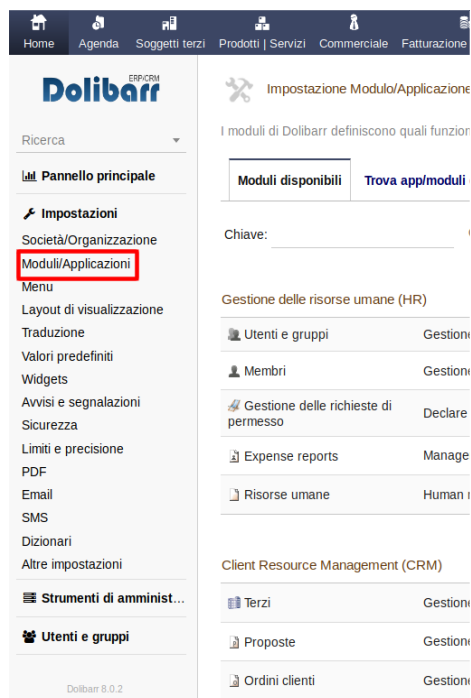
Home Agenda Soggetti terzi Prodotti | Servizi Commerciale Fatturazione

Dolibarr ERP/CRM

Ricerca

Pannello principale

Impostazioni
Società/Organizzazione
Moduli/Applicazioni
Menu
Layout di visualizzazione
Traduzione
Valori predefiniti
Widgets
Avvisi e segnalazioni
Sicurezza
Limiti e precisione
PDF
Email
SMS
Dizionari
Altre impostazioni

Strumenti di amminist...

Utenti e gruppi

Dolibarr 8.0.2

Impostazione Modulo/Applicazione

I moduli di Dolibarr definiscono quali funzion

Moduli disponibili | Trova app/moduli

Chiave:

Gestione delle risorse umane (HR)

| | |
|---|---|
| Utenti e gruppi | Gestione |
| Membri | Gestione |
| Gestione delle richieste di permesso | Declare |
| Expense reports | Manage |
| Risorse umane | Human r |

Client Resource Management (CRM)

| | |
|---|---|
| Terzi | Gestione |
| Proposte | Gestione |
| Ordini clienti | Gestione |